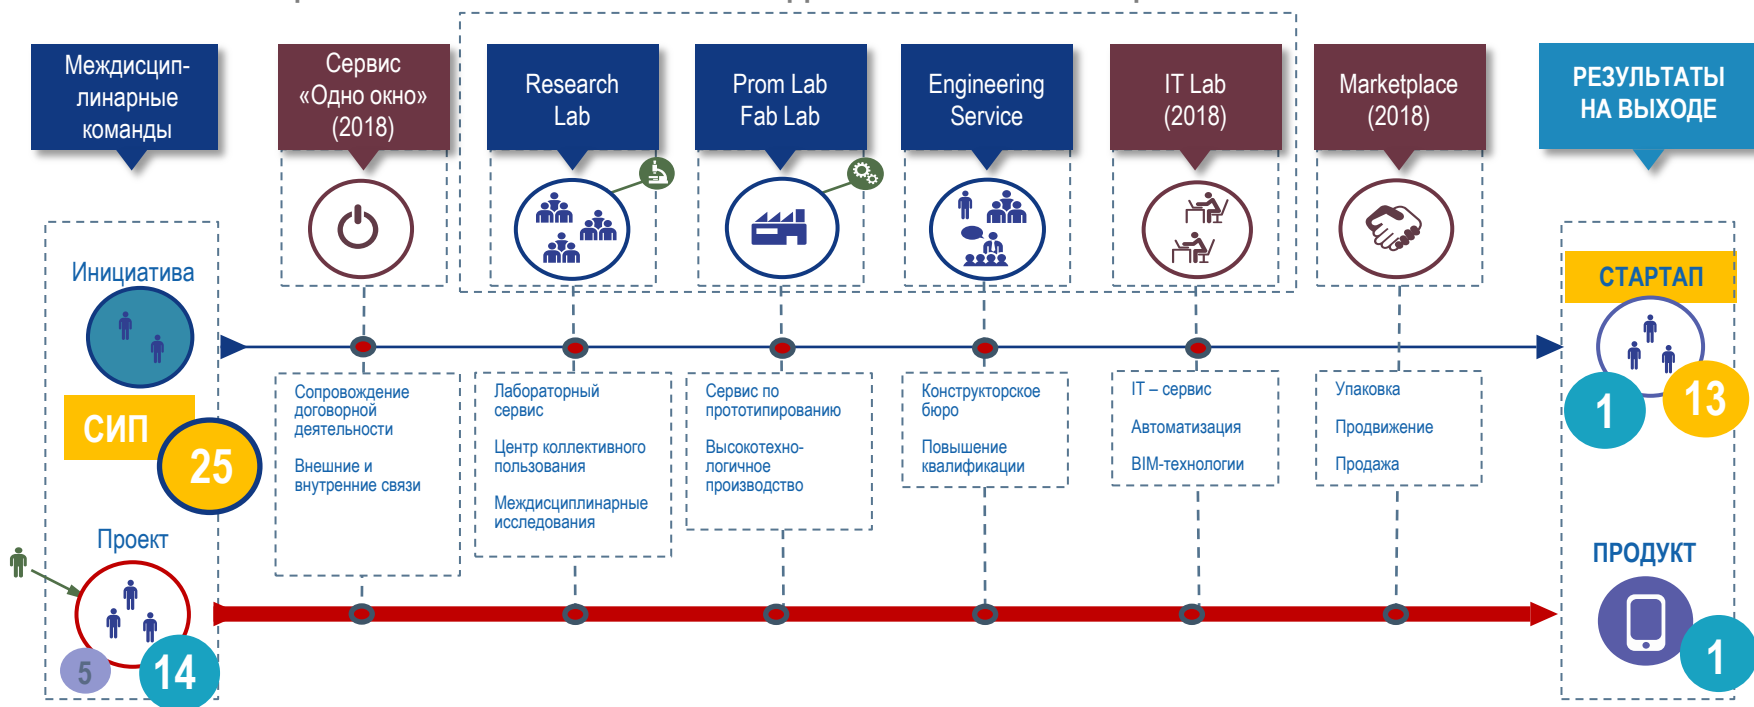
Междисциплинарные команды

Сервис «Одно окно» (2018)

Research Lab

Prom Lab Fab Lab

Engineering Service

IT Lab (2018)

Marketplace (2018)

РЕЗУЛЬТАТЫ НА ВЫХОДЕ

Инициатива

СИП

25

Проект

5

14

Сопровождение договорной деятельности

Внешние и внутренние связи

Лабораторный сервис

Центр коллективного пользования

Междисциплинарные исследования

Сервис по прототипированию

Высокотехнологичное производство

Конструкторское бюро

Повышение квалификации

IT – сервис

Автоматизация

BIM-технологии

Упаковка

Продвижение

Продажа

СТАРТАП

1

13

ПРОДУКТ

1